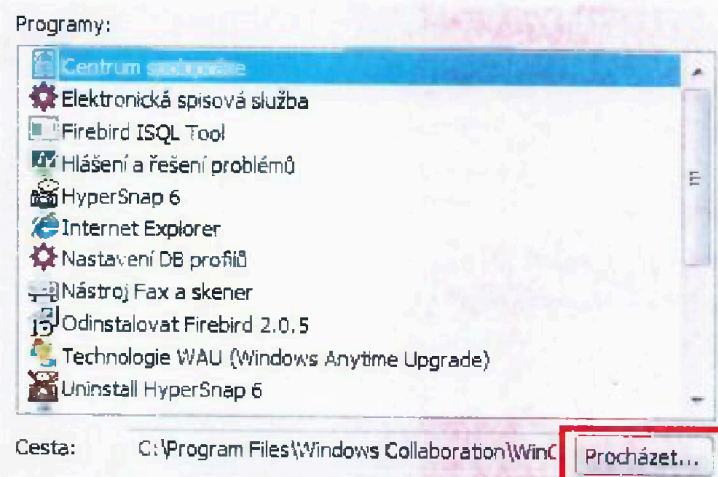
Programy:

Centrum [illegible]
Elektronická spisová služba
Firebird ISQL Tool
Hlášení a řešení problémů
HyperSnap 6
Internet Explorer
Nastavení DB profilů
Nástroj Fax a skener
Odinstalovat Firebird 2.0.5
Technologie WAU (Windows Anytime Upgrade)
Uninstall HyperSnap 6

Cesta: C:\Program Files\Windows Collaboration\WinC

Procházet...